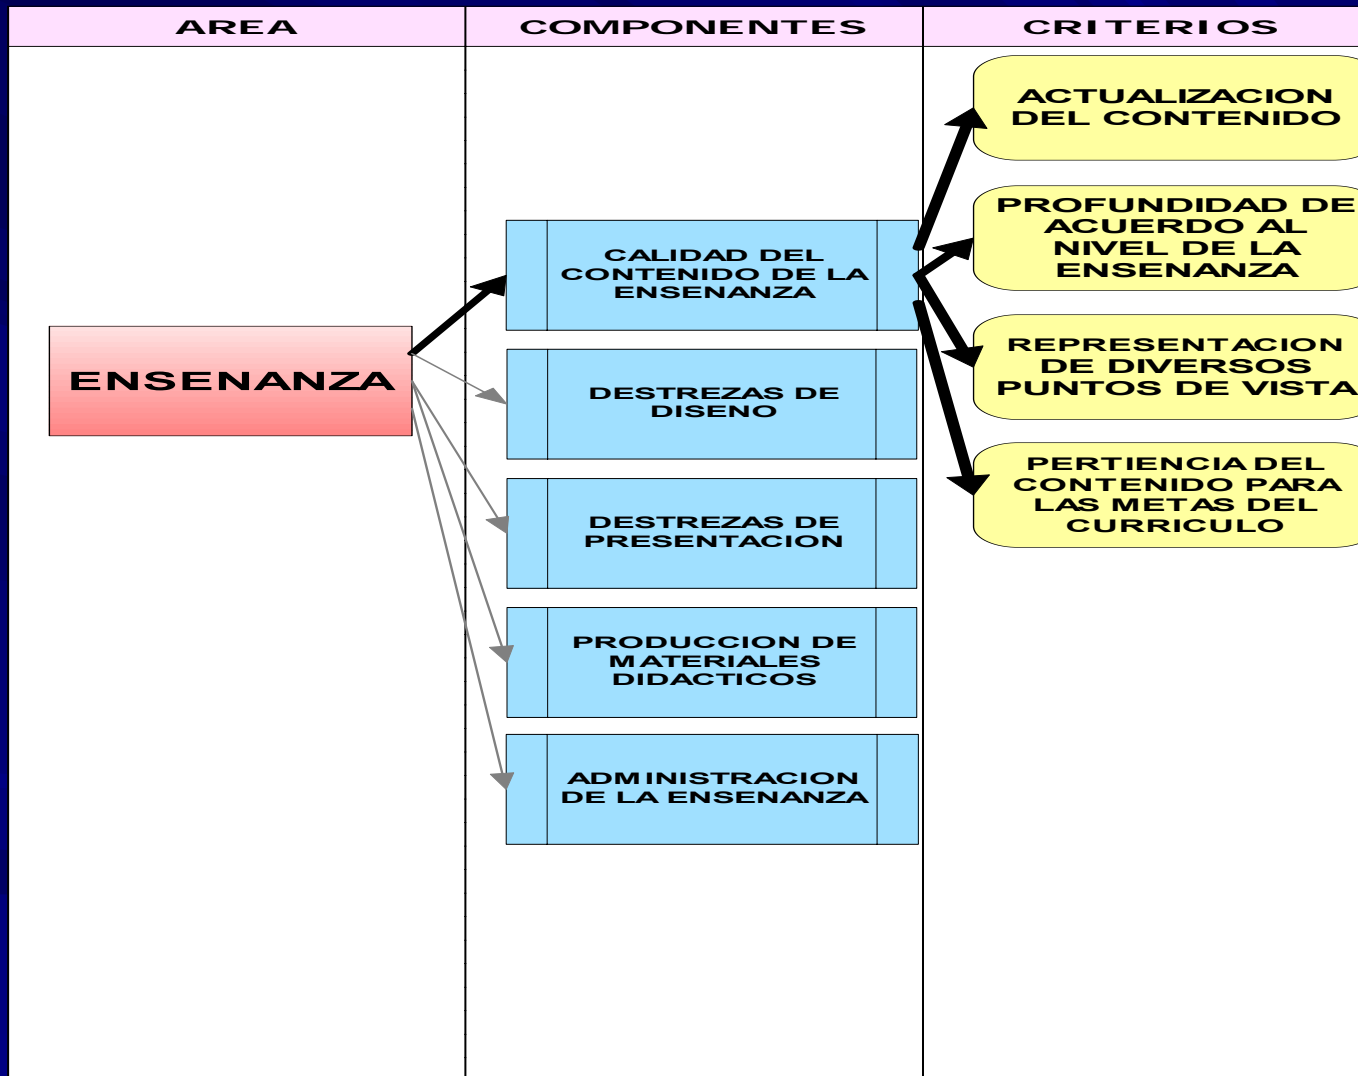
| AREA | COMPONENTES | CRITERIOS |
|---|---|---|

ENSENANZA

CALIDAD DEL CONTENIDO DE LA ENSENANZA

DESTREZAS DE DISENO

DESTREZAS DE PRESENTACION

PRODUCCION DE MATERIALES DIDACTICOS

ADMINISTRACION DE LA ENSENANZA

ACTUALIZACION DEL CONTENIDO

PROFUNDIDAD DE ACUERDO AL NIVEL DE LA ENSENANZA

REPRESENTACION DE DIVERSOS PUNTOS DE VISTA

PERTIENCIA DEL CONTENIDO PARA LAS METAS DEL CURRICULO